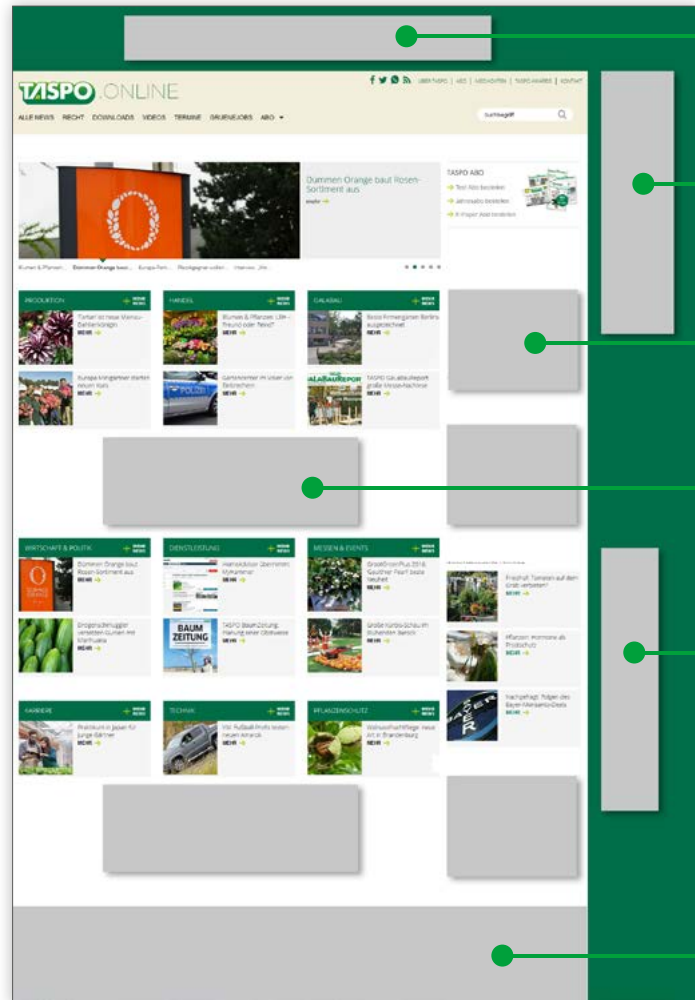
TASPO.ONLINE

ÜBER TASPO | ABO | MEDIADATEN | TASPO AWARDS | KONTAKT

ALLE NEWS RECHT DOWNLOADS VIDEOS TERMINE GRÜNEJOBS ABO

Suchbegriff

Dummen Orange baut Rosen-Sortiment aus

mehr

TASPO ABO

Test Abo bestellen
Jahresabo bestellen
E-Paper Abo bestellen

PRODUKTION

Tarlan ist neue Mensa-Dahliensorte
MEHR

Europa Königsbäume starten neuen Kurs
MEHR

HANDEL

Blumen & Pflanzen: LEH – Freund oder Feind?
MEHR

Gartencenter im Visier von Einbrechern
MEHR

GALABAU

Beste Firmengärten Berlins ausgezeichnet
MEHR

TASPO GaLaBaureport große Messe-Nachlese
MEHR

WIRTSCHAFT & POLITIK

Dummen Orange baut Rosen-Sortiment aus
MEHR

Drogenschmuggler versetzen Gurken mit Marihuana
MEHR

DIENSTLEISTUNG

Hainbuchen Übernimmt Markenrat
MEHR

TASPO BaumZeitung: Planung einer Obstwiese
MEHR

MESSEN & EVENTS

GrowGreen Plus 2016: Gauthier Pearl beste Neuheit
MEHR

Große Kürbis-Schau im Blühenden Barock
MEHR

Frischluft: Tomaten auf dem Grab versetzen?
MEHR

Pflanzen: Hormone als Probiotika
MEHR

Nachgefragt: Folgen des Bayer-Monsanto-Deals
MEHR

KARRIERE

Praktikum in Japan für junge Gärtner
MEHR

TECHNIK

Vid: Fußball-Profis testen neuen Amarok
MEHR

PFLANZENSCHUTZ

Walnussfruchtfliege: neue Art in Brandenburg
MEHR